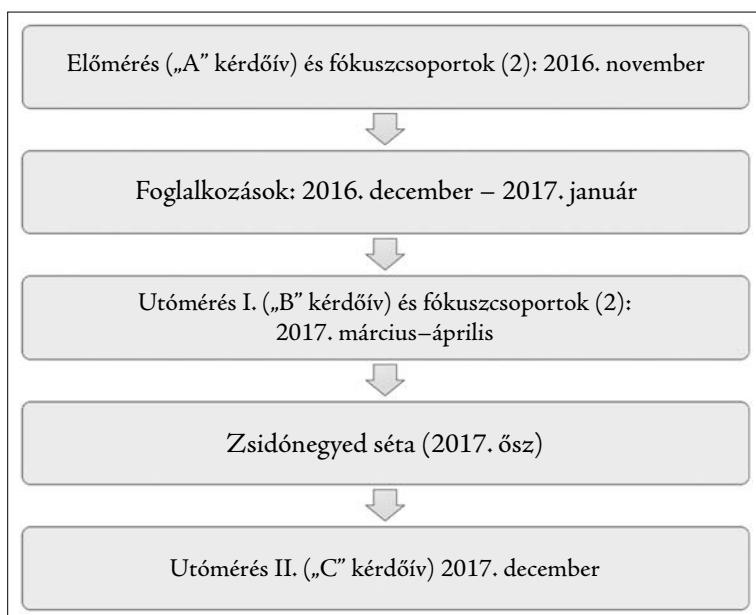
Előmérés („A” kérdőív) és fókuszcsoportok (2): 2016. november

Foglalkozások: 2016. december – 2017. január

Utómérés I. („B” kérdőív) és fókuszcsoportok (2): 2017. március–április

Zsidónegyed séta (2017. ősz)

Utómérés II. („C” kérdőív) 2017. december